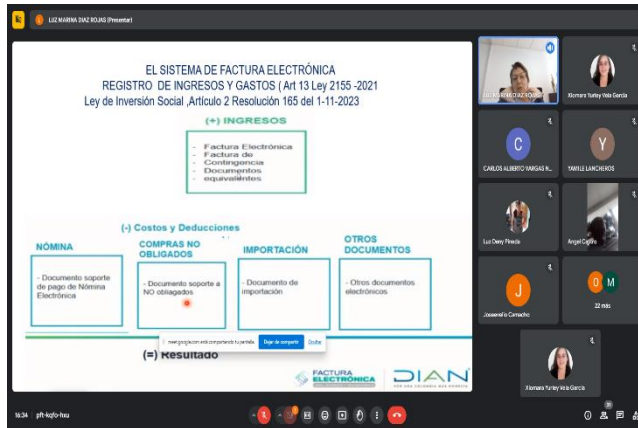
LUZ MARINA DIAZ ROJAS (Presentar)

EL SISTEMA DE FACTURA ELECTRÓNICA
REGISTRO DE INGRESOS Y GASTOS ( Art 13 Ley 2155 -2021
Ley de Inversión Social ,Artículo 2 Resolución 165 del 1-11-2023

(+) INGRESOS

- Factura Electrónica
- Factura de Contingencia
- Documentos equivalentes

(-) Costos y Deducciones

NÓMINA
- Documento soporte de pago de Nómina Electrónica

COMPRAS NO OBLIGADOS
- Documento soporte a NO obligados

IMPORTACIÓN
- Documento de importación

OTROS DOCUMENTOS
- Otros documentos electrónicos

meet.google.com está compartiendo tu pantalla. Dejar de compartir Ocultar

(=) Resultado

FACTURA ELECTRÓNICA

DIAN

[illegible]

Xiomara Yurley Vela García

C
CARLOS ALBERTO VARGAS N...

Y
YAMILE LANCHEROS

Luz Deiry Pineda

Angel Castro

J
Jossenela Camacho

O M
22 más

Xiomara Yurley Vela García

16:34 pft-kqfo-hxu